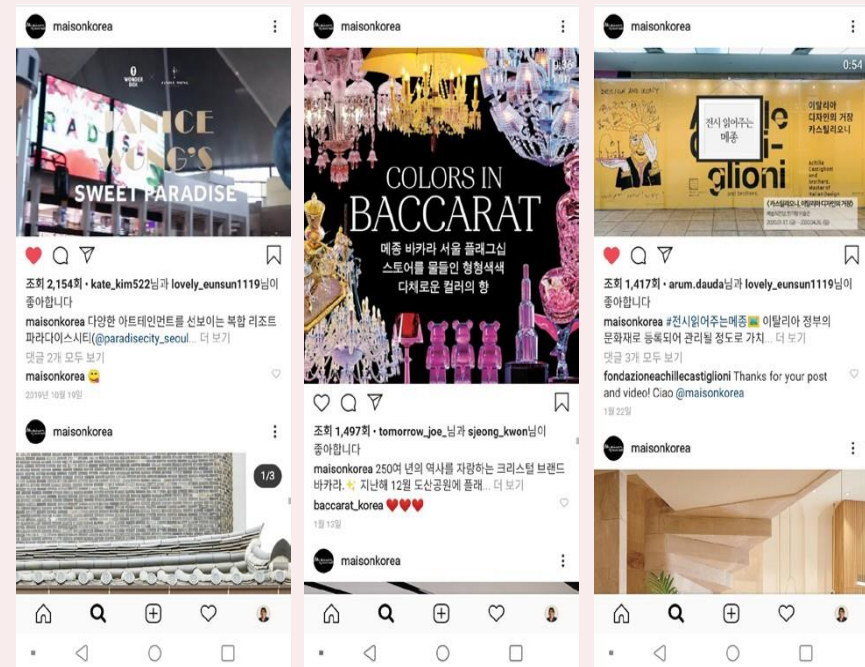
maisonkorea

WONDER DISH
JANICE WONG'S
SWEET PARADISE

조회 2,154회 • kate_kim522님과 lovely_eunsun1119님이 좋아합니다
maisonkorea 다양한 아트테인먼트를 선보이는 복합 리조트 파라다이스시티(@paradisecity_secul... 더 보기
댓글 2개 모두 보기
maisonkorea 😋
2019년 10월 19일

maisonkorea
1/3

maisonkorea
0:36
COLORS IN BACCARAT
메종 바카라 서울 플래그십 스토어를 물들인 형형색색 다채로운 컬러의 향

조회 1,497회 • tomorrow_joe_님과 sjeong_kwon님이 좋아합니다
maisonkorea 250여 년의 역사를 자랑하는 크리스털 브랜드 바카라. ✨ 지난해 12월 도산공원에 플래... 더 보기
baccarat_korea ❤️❤️❤️
1월 13일

maisonkorea

maisonkorea
0:54
전시 읽어주는 메종
이탈리아 디자인의 거장 카스틸리오니
Achille Castiglioni
glioni
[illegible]

조회 1,417회 • arum.dauda님과 lovely_eunsun1119님이 좋아합니다
maisonkorea #전시읽어주는메종 이탈리아 정부의 문화재로 등록되어 관리될 정도로 가치... 더 보기
댓글 3개 모두 보기
fondazioneachillecastiglioni Thanks for your post and video! Ciao @maisonkorea
1월 22일

maisonkorea